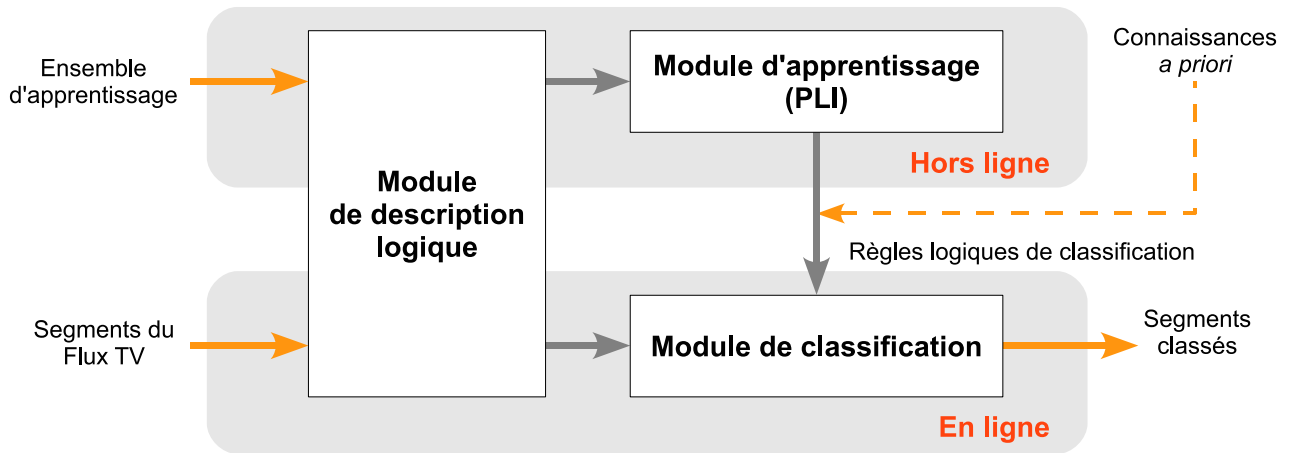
Ensemble d'apprentissage

Module de description logique

Module d'apprentissage (PLI)

Connaissances *a priori*

Hors ligne

Règles logiques de classification

Segments du Flux TV

Module de classification

Segments classés

En ligne